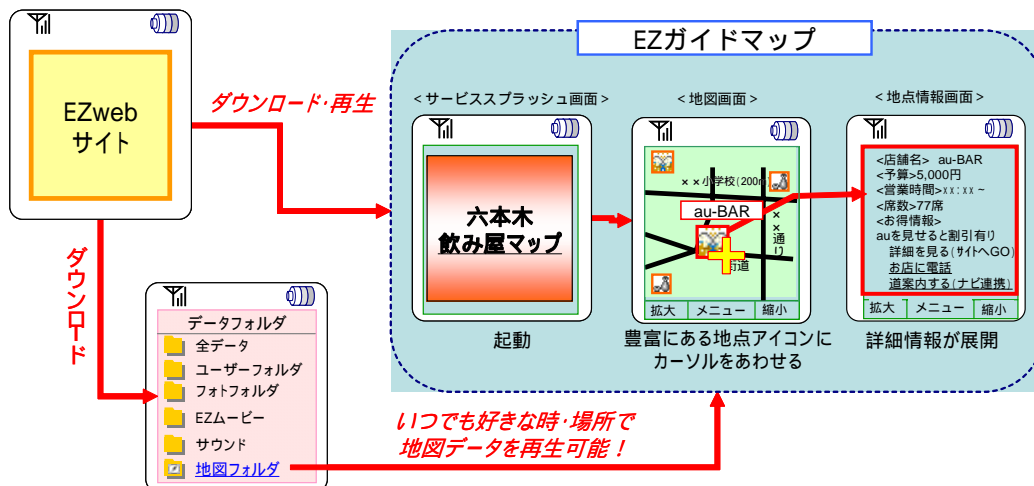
EZweb
サイト

ダウンロード･再生

ダウンロード

EZガイドマップ

＜サービススプラッシュ画面＞

六本木
飲み屋マップ

起動

＜地図画面＞

××小学校(200m)

au-BAR

××通り

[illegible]街道

拡大 メニュー 縮小

豊富にある地点アイコンに
カーソルをあわせる

＜地点情報画面＞

<店舗名> au-BAR
<予算>5,000円
<営業時間>xx:xx ~
<席数>77席
<お得情報>
auを見せると割引有り
詳細を見る(サイトへGO)
お店に電話
道案内する(ナビ連携)

拡大 メニュー 縮小

詳細情報が展開

データフォルダ
全データ
ユーザーフォルダ
フォトフォルダ
EZムービー
サウンド
地図フォルダ

いつでも好きな時･場所で
地図データを再生可能！